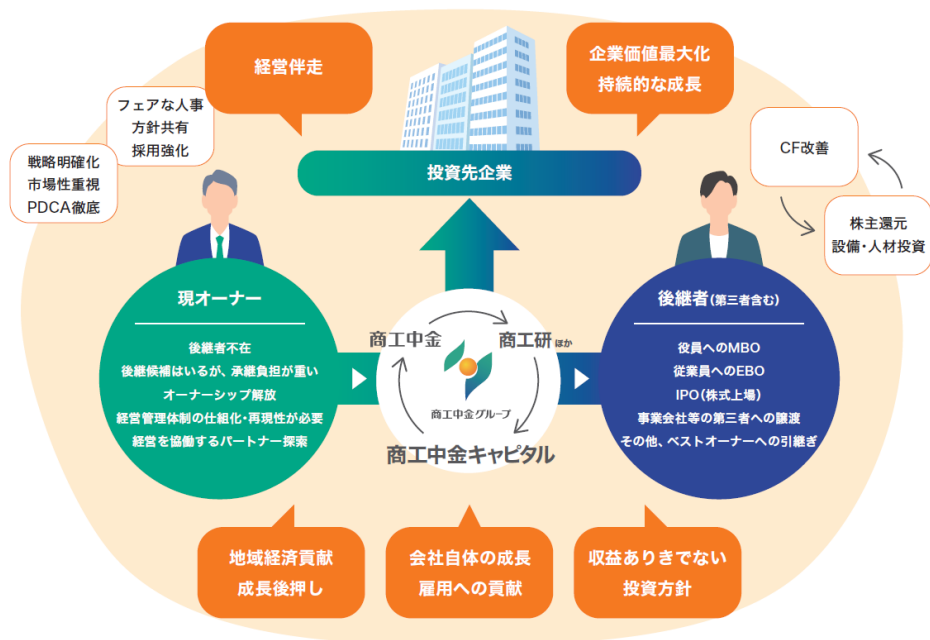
経営伴走

企業価値最大化
持続的な成長

フェアな人事
方針共有
採用強化

戦略明確化
市場性重視
PDCA徹底

CF改善

株主還元
設備・人材投資

投資先企業

現オーナー

後継者不在
後継候補はいるが、承継負担が重い
オーナーシップ解放
経営管理体制の仕組化・再現性が必要
経営を協働するパートナー探索

商工中金
商工研ほか
商工中金グループ
商工中金キャピタル

後継者(第三者含む)

役員へのMBO
従業員へのEBO
IPO(株式上場)
事業会社等の第三者への譲渡
その他、ベストオーナーへの引継ぎ

地域経済貢献
成長後押し

会社自体の成長
雇用への貢献

収益ありきでない
投資方針